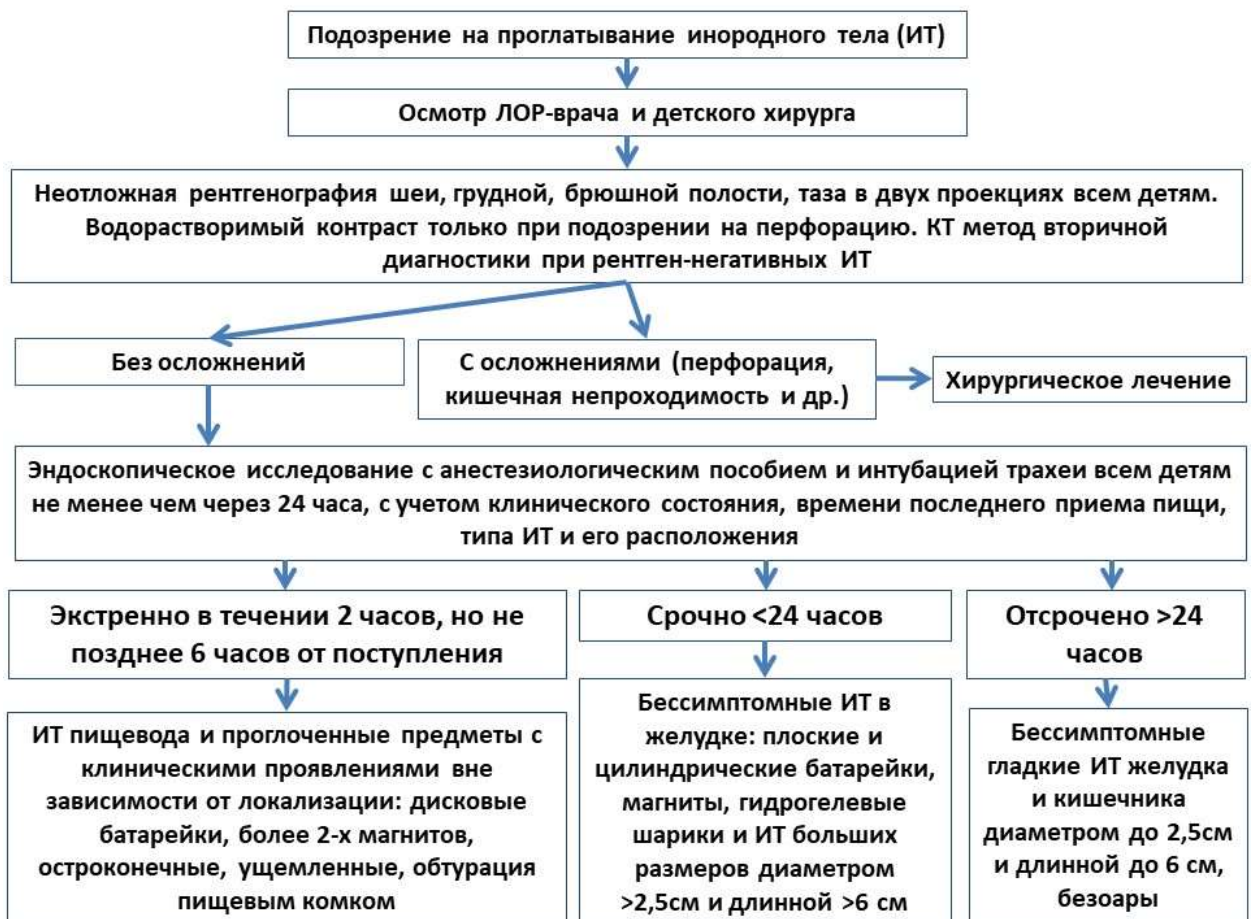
Подозрение на проглатывание инородного тела (ИТ)

Осмотр ЛОР-врача и детского хирурга

Неотложная рентгенография шеи, грудной, брюшной полости, таза в двух проекциях всем детям. Водорастворимый контраст только при подозрении на перфорацию. КТ метод вторичной диагностики при рентген-негативных ИТ

Без осложнений

С осложнениями (перфорация, кишечная непроходимость и др.)

Хирургическое лечение

Эндоскопическое исследование с анестезиологическим пособием и интубацией трахеи всем детям не менее чем через 24 часа, с учетом клинического состояния, времени последнего приема пищи, типа ИТ и его расположения

Экстренно в течении 2 часов, но не позднее 6 часов от поступления

ИТ пищевода и проглоченные предметы с клиническими проявлениями вне зависимости от локализации: дисковые батарейки, более 2-х магнитов, остроконечные, ущемленные, обтурация пищевым комком

Срочно <24 часов

Бессимптомные ИТ в желудке: плоские и цилиндрические батарейки, магниты, гидрогелевые шарики и ИТ больших размеров диаметром >2,5см и длинной >6 см

Отсрочено >24 часов

Бессимптомные гладкие ИТ желудка и кишечника диаметром до 2,5см и длинной до 6 см, безоары